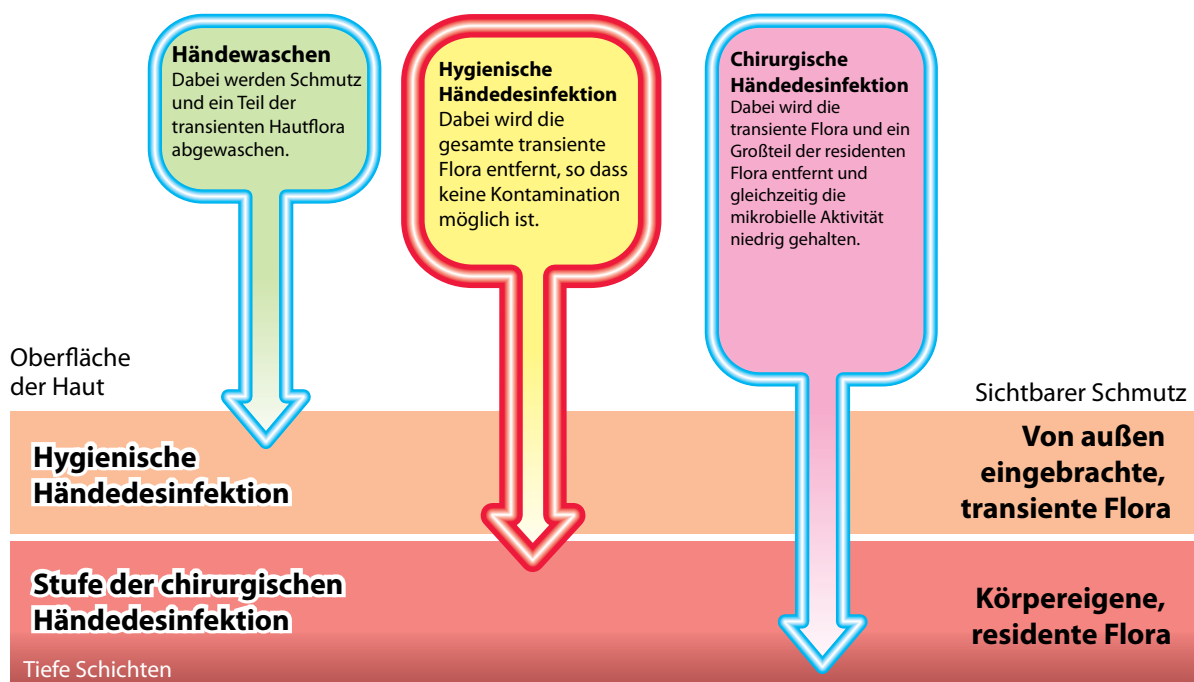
**Händewaschen**
Dabei werden Schmutz und ein Teil der transienten Hautflora abgewaschen.

**Hygienische Händedesinfektion**
Dabei wird die gesamte transiente Flora entfernt, so dass keine Kontamination möglich ist.

**Chirurgische Händedesinfektion**
Dabei wird die transiente Flora und ein Großteil der residenten Flora entfernt und gleichzeitig die mikrobielle Aktivität niedrig gehalten.

Oberfläche der Haut

Sichtbarer Schmutz

**Hygienische Händedesinfektion**

**Von außen eingebrachte, transiente Flora**

**Stufe der chirurgischen Händedesinfektion**

**Körpereigene, residente Flora**

Tiefe Schichten